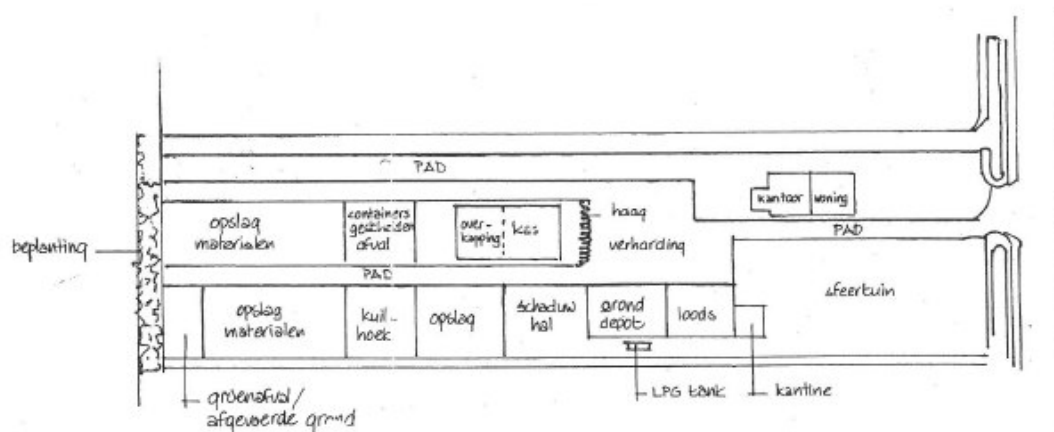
PAD

kantoor

woning

opslag materialen

containers gescheiden afval

over-kapping

kas

haag

verharding

PAD

beplanting

PAD

sfeertuin

opslag materialen

kuil-hoek

opslag

schaduw hal

grond depot

loods

groenafval / afgevoerde grond

LPG tank

kantine